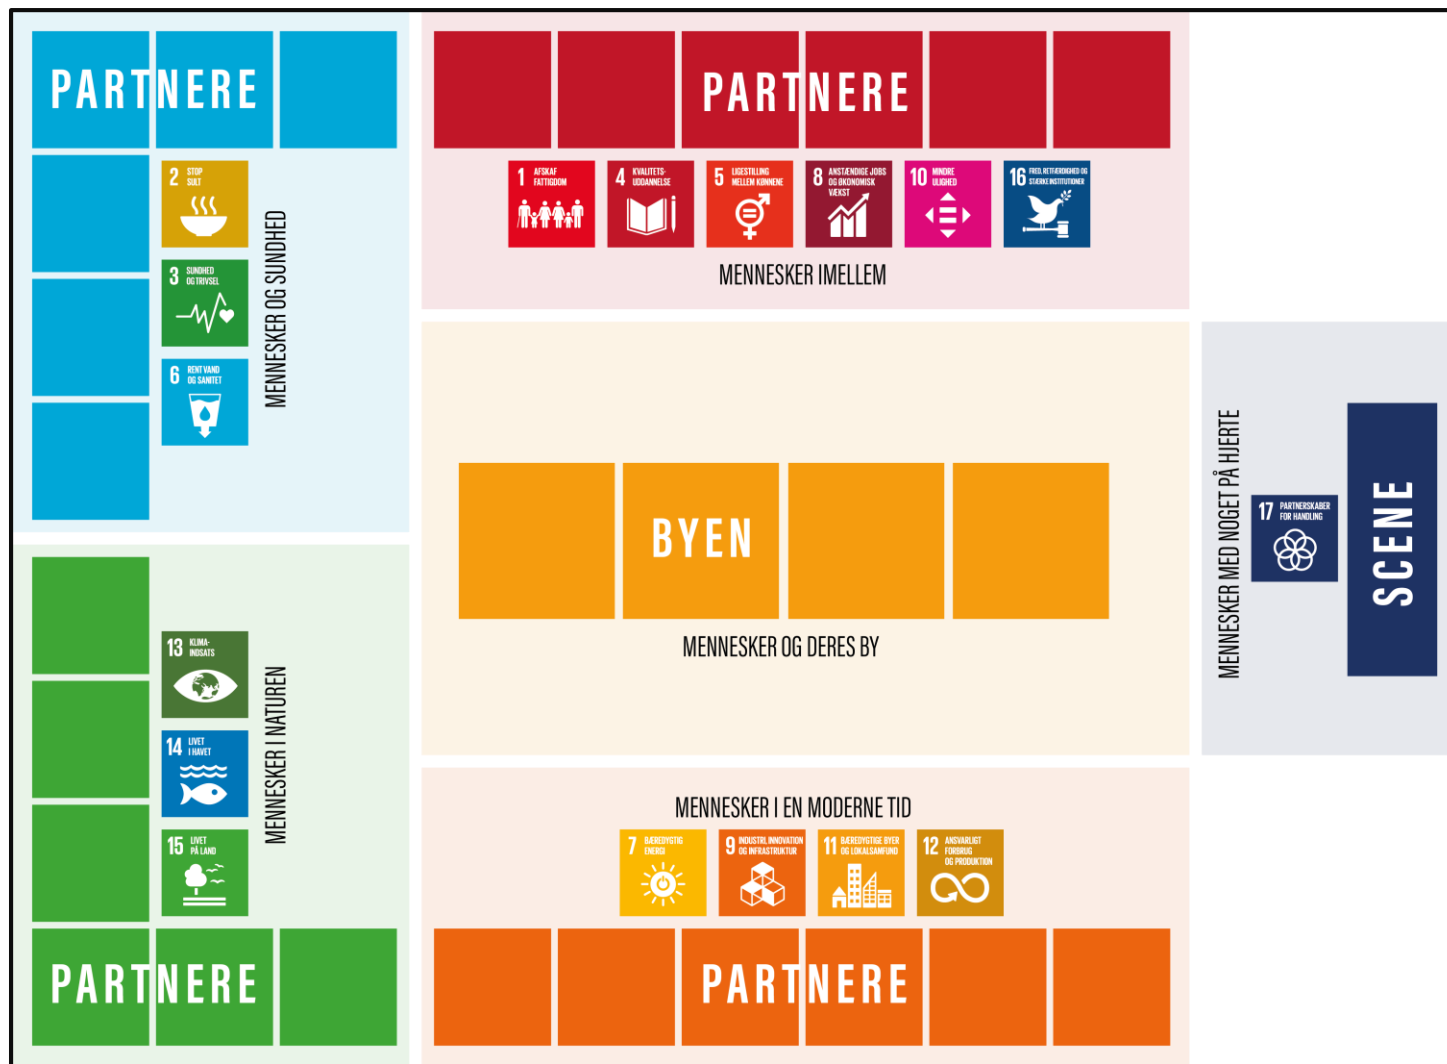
PARTNERE

2 STOP SULT

3 SUNDHED OG TRIVSEL

6 RENT VAND OG SANITET

MENNESKER OG SUNDHED

PARTNERE

1 AFSKAF FATTIGDOM

4 KVALITETSUDDANNELSE

5 LIGESTILLING MELLEM KØNNENE

8 ANSTÆNDIGE JOBS OG ØKONOMISK VÆKST

10 MINDRE ULIGHED

16 FRED, RETFÆRDIGHED OG STÆRKE INSTITUTIONER

MENNESKER IMELLEM

BYEN

MENNESKER OG DERES BY

MENNESKER MED NOGET PÅ HJERTE

17 PARTNERSKABER FOR HANDLING

SCENE

13 KLIMAINDSATS

14 LIVET I HAVET

15 LIVET PÅ LAND

MENNESKER I NATUREN

PARTNERE

MENNESKER I EN MODERNE TID

7 BÆREDYGTIG ENERGI

9 INDUSTRI, INNOVATION OG INFRASTRUKTUR

11 BÆREDYGTIGE BYER OG LOKALSAMFUND

12 ANSVARLIGT FORBRUG OG PRODUKTION

PARTNERE